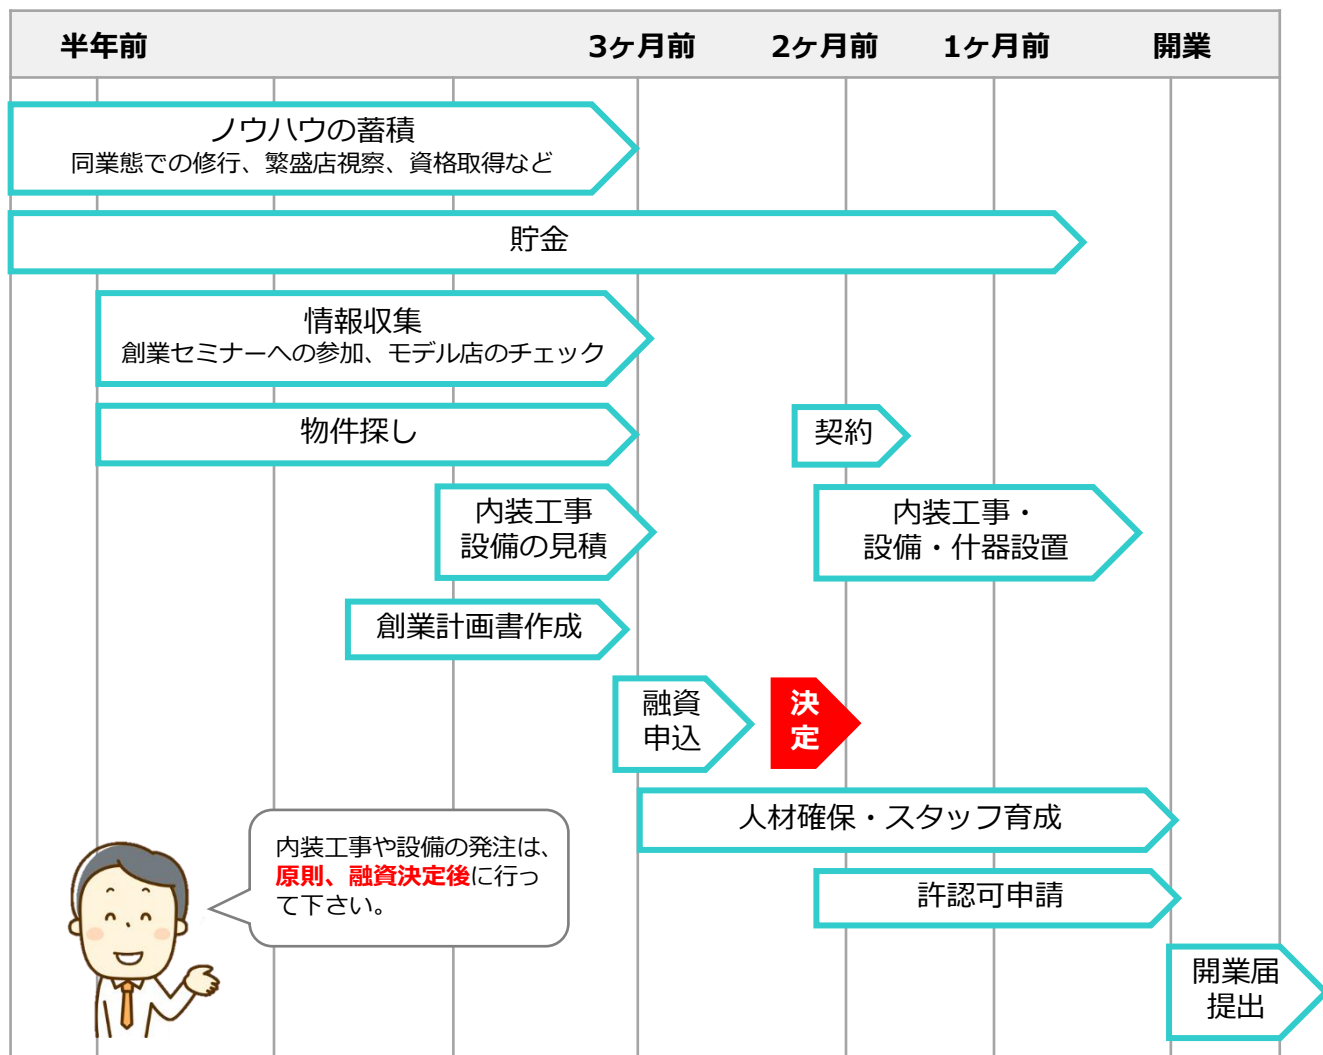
半年前　3ヶ月前　2ヶ月前　1ヶ月前　開業

ノウハウの蓄積
同業態での修行、繁盛店視察、資格取得など

貯金

情報収集
創業セミナーへの参加、モデル店のチェック

物件探し

契約

内装工事
設備の見積

内装工事・
設備・什器設置

創業計画書作成

融資
申込

決
定

人材確保・スタッフ育成

内装工事や設備の発注は、原則、融資決定後に行って下さい。

許認可申請

開業届
提出